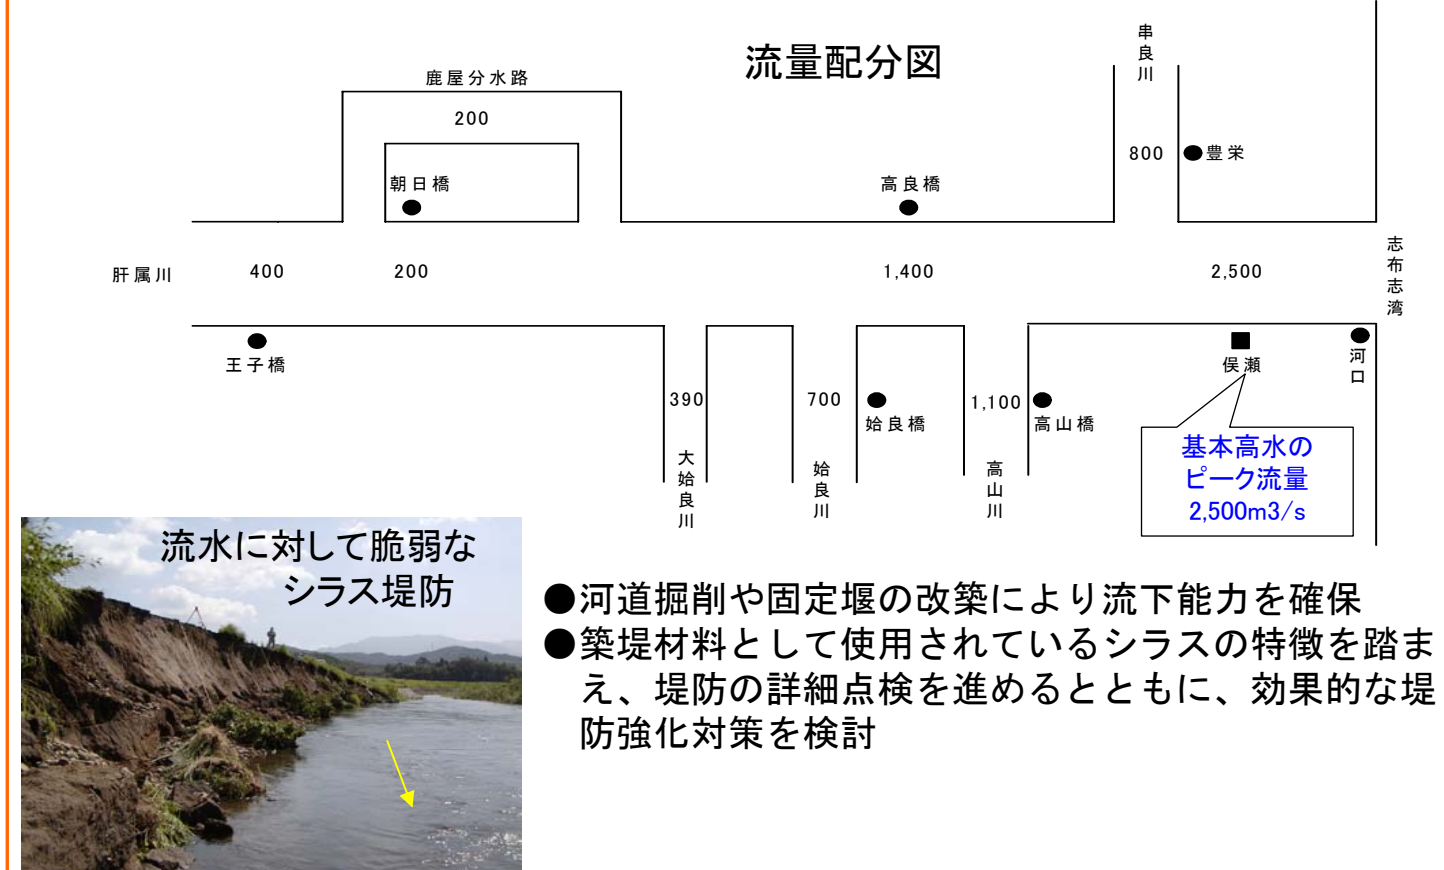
流量配分図

鹿屋分水路
200
朝日橋
高良橋
串良川
800
豊栄

肝属川
400
200
1,400
2,500
志布志湾

王子橋
390
大姶良川
700
姶良川
姶良橋
1,100
高山川
高山橋
俣瀬
河口

基本高水のピーク流量
2,500m3/s

流水に対して脆弱なシラス堤防

●河道掘削や固定堰の改築により流下能力を確保
●築堤材料として使用されているシラスの特徴を踏まえ、堤防の詳細点検を進めるとともに、効果的な堤防強化対策を検討